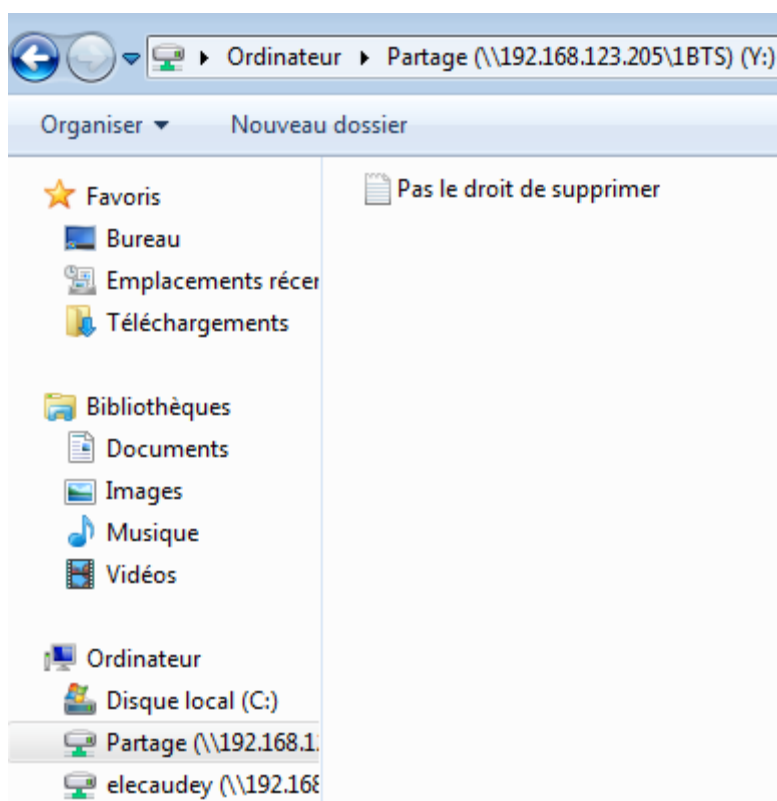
▸ Ordinateur ▸ Partage (\\192.168.123.205\1BTS) (Y:)

Organiser ▾ Nouveau dossier

Favoris
Bureau
Emplacements récer
Téléchargements

Bibliothèques
Documents
Images
Musique
Vidéos

Ordinateur
Disque local (C:)
Partage (\\192.168.1
elecaudey (\\192.168

Pas le droit de supprimer